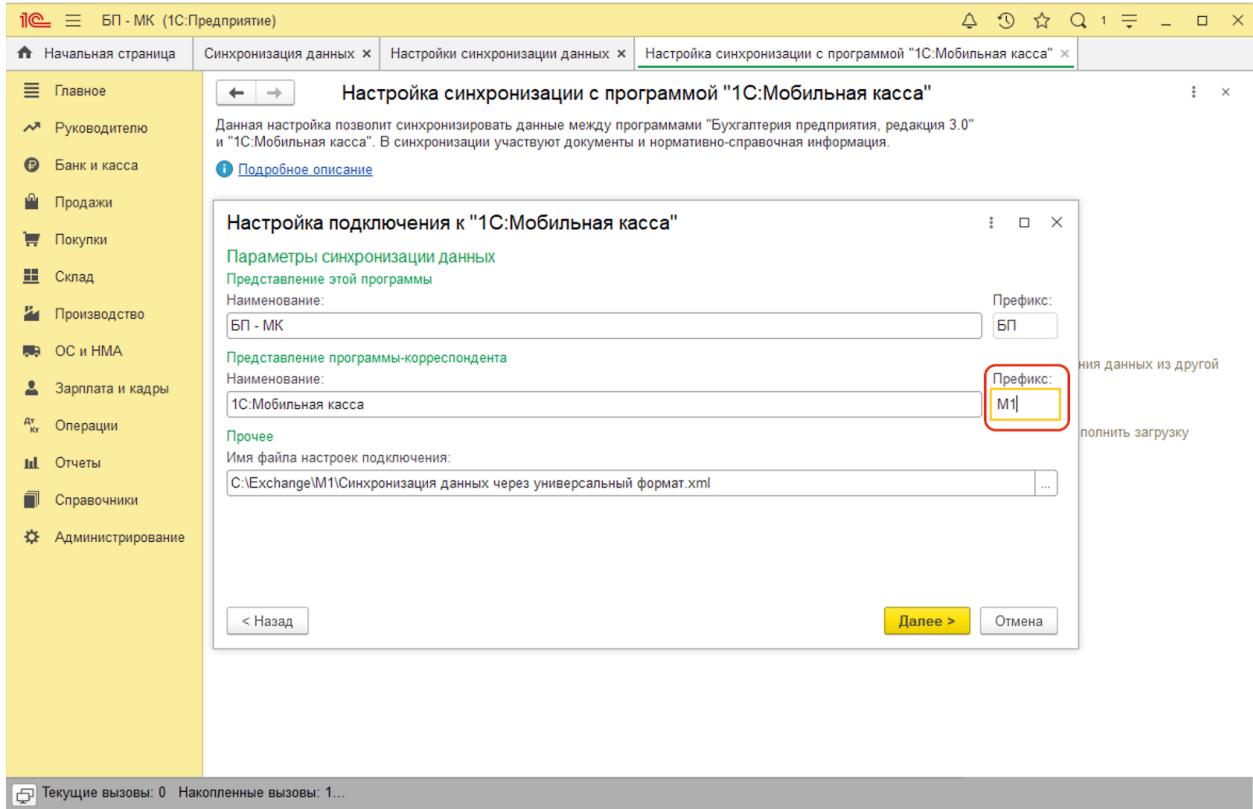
1С БП - МК (1С:Предприятие)

1

Начальная страница | Синхронизация данных × | Настройки синхронизации данных × | Настройка синхронизации с программой "1С:Мобильная касса" ×

Главное
Руководителю
Банк и касса
Продажи
Покупки
Склад
Производство
ОС и НМА
Зарплата и кадры
Операции
Отчеты
Справочники
Администрирование

Настройка синхронизации с программой "1С:Мобильная касса"

Данная настройка позволит синхронизировать данные между программами "Бухгалтерия предприятия, редакция 3.0" и "1С:Мобильная касса". В синхронизации участвуют документы и нормативно-справочная информация.

Подробное описание

ния данных из другой

полнить загрузку

Настройка подключения к "1С:Мобильная касса"

Параметры синхронизации данных

Представление этой программы

Наименование:
БП - МК

Префикс:
БП

Представление программы-корреспондента

Наименование:
1С:Мобильная касса

Префикс:
М1

Прочее

Имя файла настроек подключения:
C:\Exchange\M1\Синхронизация данных через универсальный формат.xml

< Назад

Далее >

Отмена

Текущие вызовы: 0 Накопленные вызовы: 1...